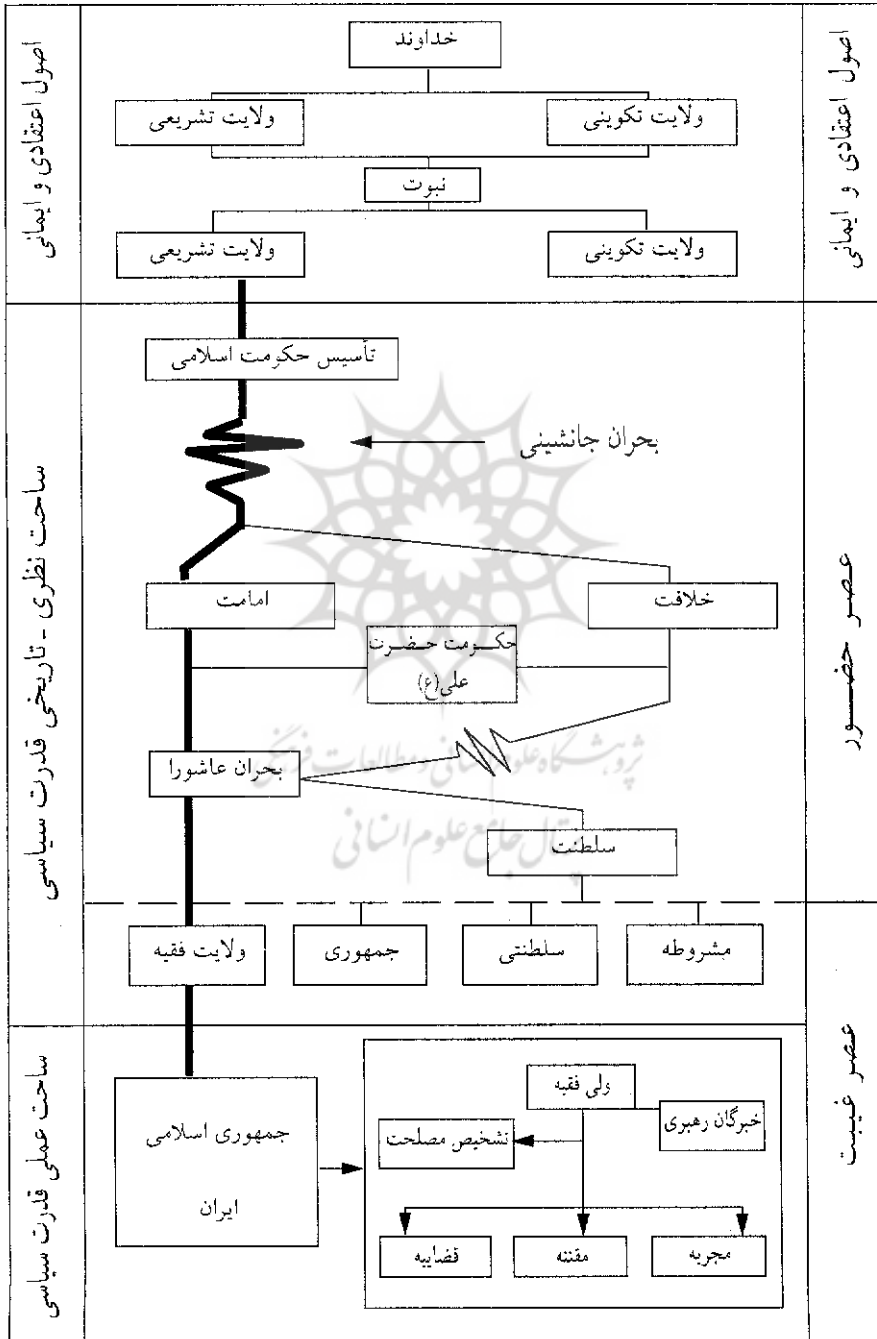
اصول اعتقادی و ایمانی

اصول اعتقادی و ایمانی

خداوند

ولایت تکوینی

ولایت تشریعی

نبوت

ولایت تکوینی

ولایت تشریعی

ساحت نظری - تاریخی قدرت سیاسی

عصر حضور

تأسیس حکومت اسلامی

بحران جانشینی

امامت

خلافت

حکومت حضرت علی(ع)

بحران عاشورا

سلطنت

ولایت فقیه

جمهوری

سلطنتی

مشروطه

ساحت عملی قدرت سیاسی

عصر غیبت

جمهوری اسلامی ایران

ولی فقیه

خبرگان رهبری

تشخیص مصلحت

قضاییه

مقننه

مجریه

پژوهشگاه علوم انسانی و مطالعات فرهنگی
پرتال جامع علوم انسانی